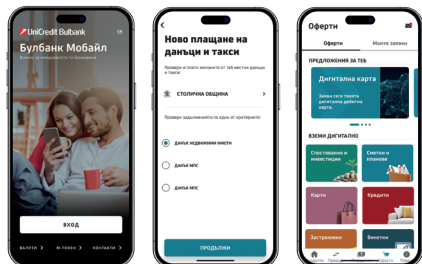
UniCredit Bulbank

Булбанк Мобайл

Влезте за информация по банкиране

EN

ВХОД

ВАЛУТИ

М.ТОЧКИ

КОНТАКТИ

Ново плащане на данъци и такси

Провери и плати местните от теб местни данъци и такси:

СТОЛИЧНА ОБЩИНА

Провери задълженията по един от критериите:

ДАНЪК НЕДВИЖИМИ ИМОТИ

ДАНЪК МПС

ДАНЪК МПС

ПРОДЪЛЖИ

Оферти

Оферти

Моите заявки

ПРЕДЛОЖЕНИЯ ЗА ТЕБ

Дигитална карта

Заяви сега своята дигитална дебитна карта.

ВЗЕМИ ДИГИТАЛНО

Спестявания и инвестиции

Сметки и планове

Карти

Кредити

Застраховки

Визитки